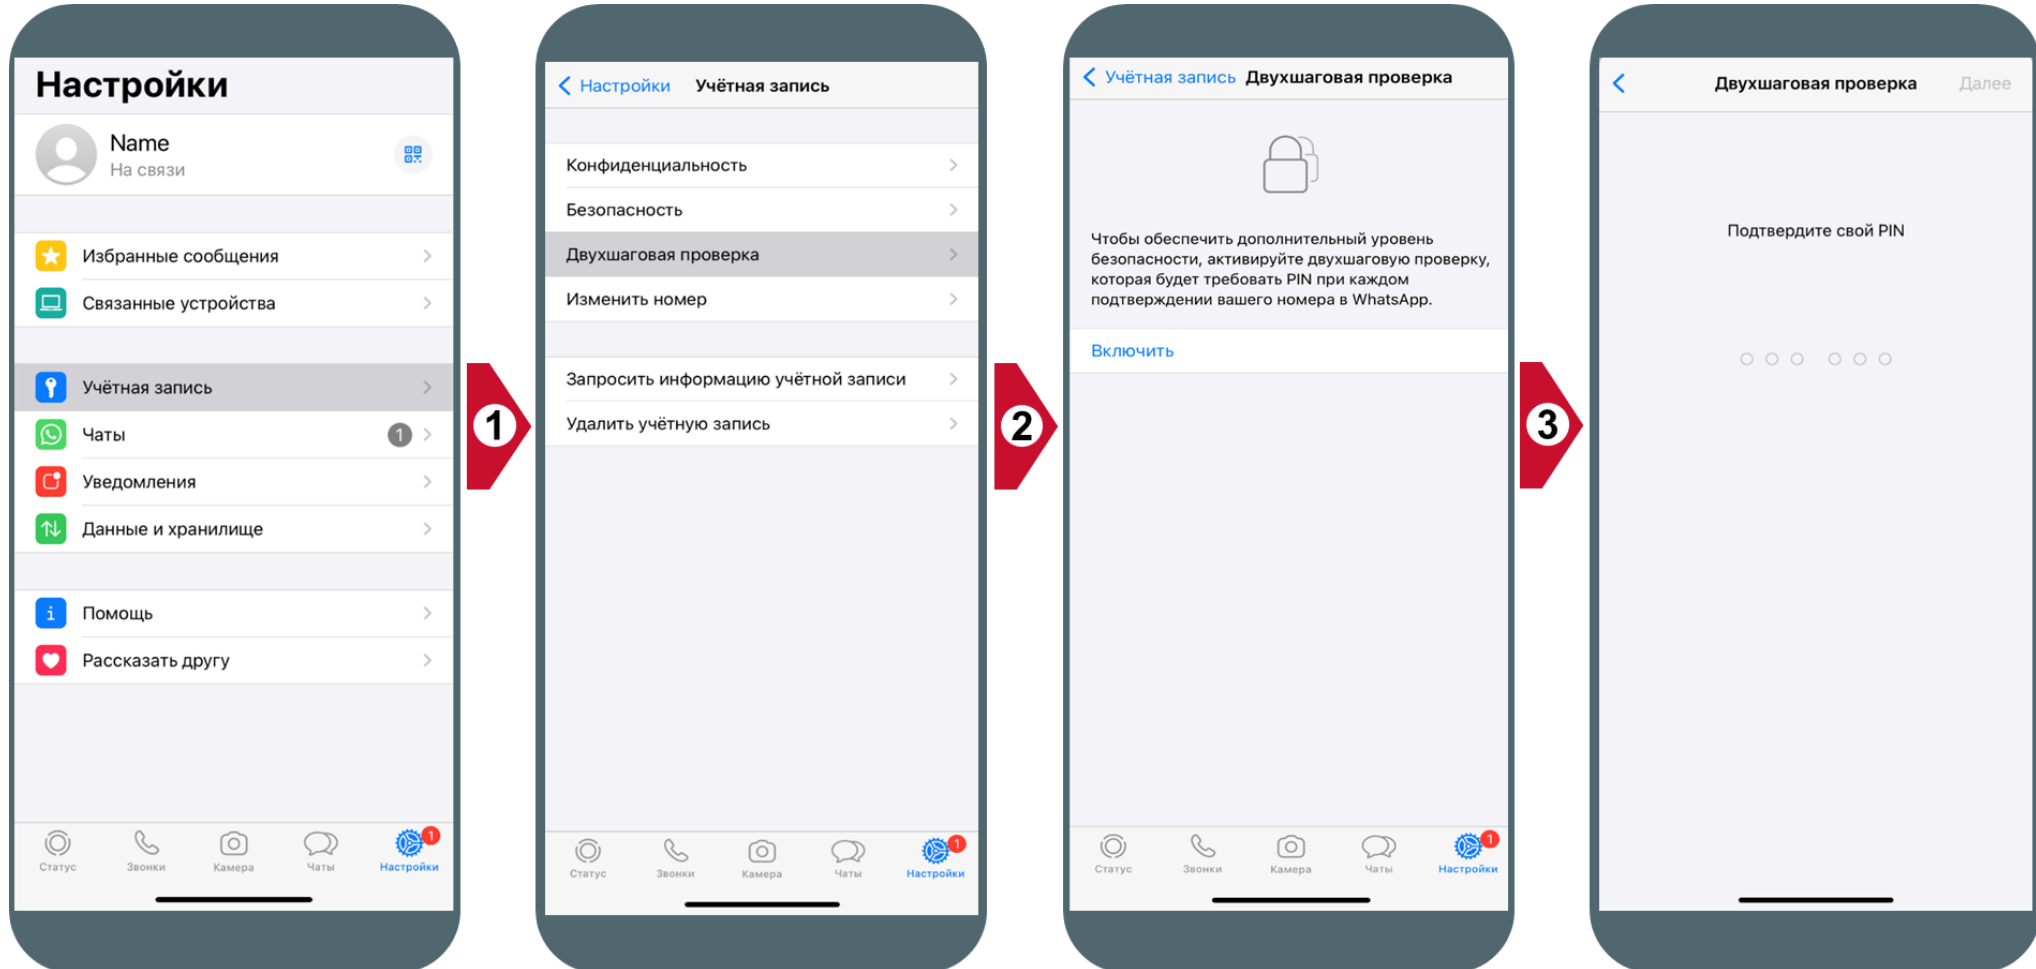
Настройки

Name
На связи

Избранные сообщения
Связанные устройства

Учётная запись
Чаты 1
Уведомления
Данные и хранилище

Помощь
Рассказать другу

Статус Звонки Камера Чаты Настройки 1

1

Настройки Учётная запись

Конфиденциальность
Безопасность
Двухшаговая проверка
Изменить номер

Запросить информацию учётной записи
Удалить учётную запись

Статус Звонки Камера Чаты Настройки 1

2

Учётная запись Двухшаговая проверка

Чтобы обеспечить дополнительный уровень безопасности, активируйте двухшаговую проверку, которая будет требовать PIN при каждом подтверждении вашего номера в WhatsApp.

Включить

Статус Звонки Камера Чаты Настройки 1

3

Двухшаговая проверка Далее

Подтвердите свой PIN